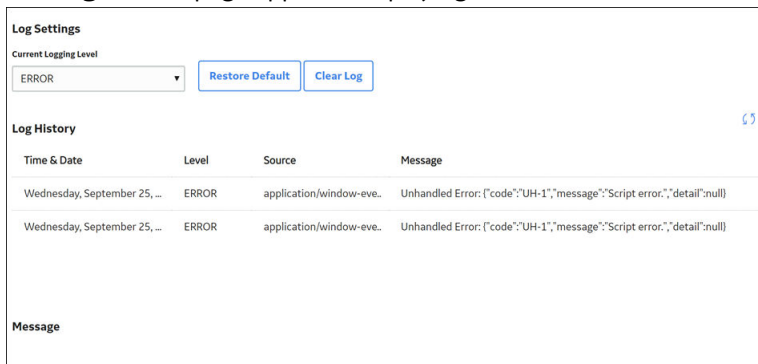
Log Settings

Current Logging Level

ERROR

Restore Default

Clear Log

Log History

| Time & Date | Level | Source | Message |
|---|---|---|---|
| Wednesday, September 25, ... | ERROR | application/window-eve.. | Unhandled Error: {"code":"UH-1","message":"Script error.","detail":null} |
| Wednesday, September 25, ... | ERROR | application/window-eve.. | Unhandled Error: {"code":"UH-1","message":"Script error.","detail":null} |

Message